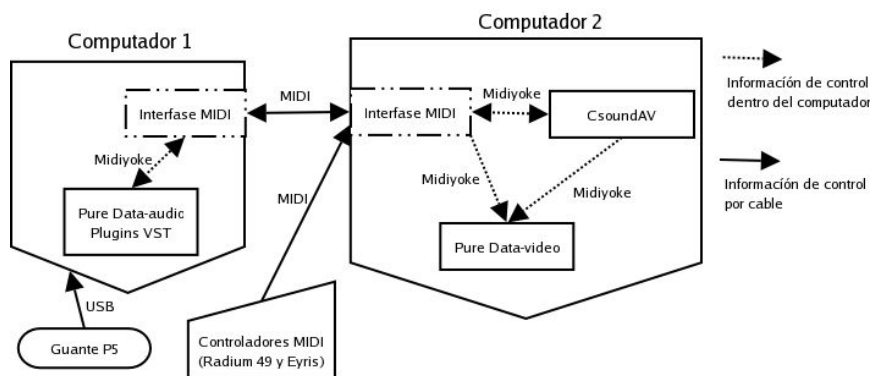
Computador 1

Interfase MIDI

Midiyoke

Pure Data-audio
Plugins VST

USB

Guante P5

MIDI

MIDI

Controladores MIDI
(Radium 49 y Eyris)

Computador 2

Interfase MIDI

Midiyoke

CsoundAV

Midiyoke

Midiyoke

Pure Data-video

Información de control dentro del computador

Información de control por cable